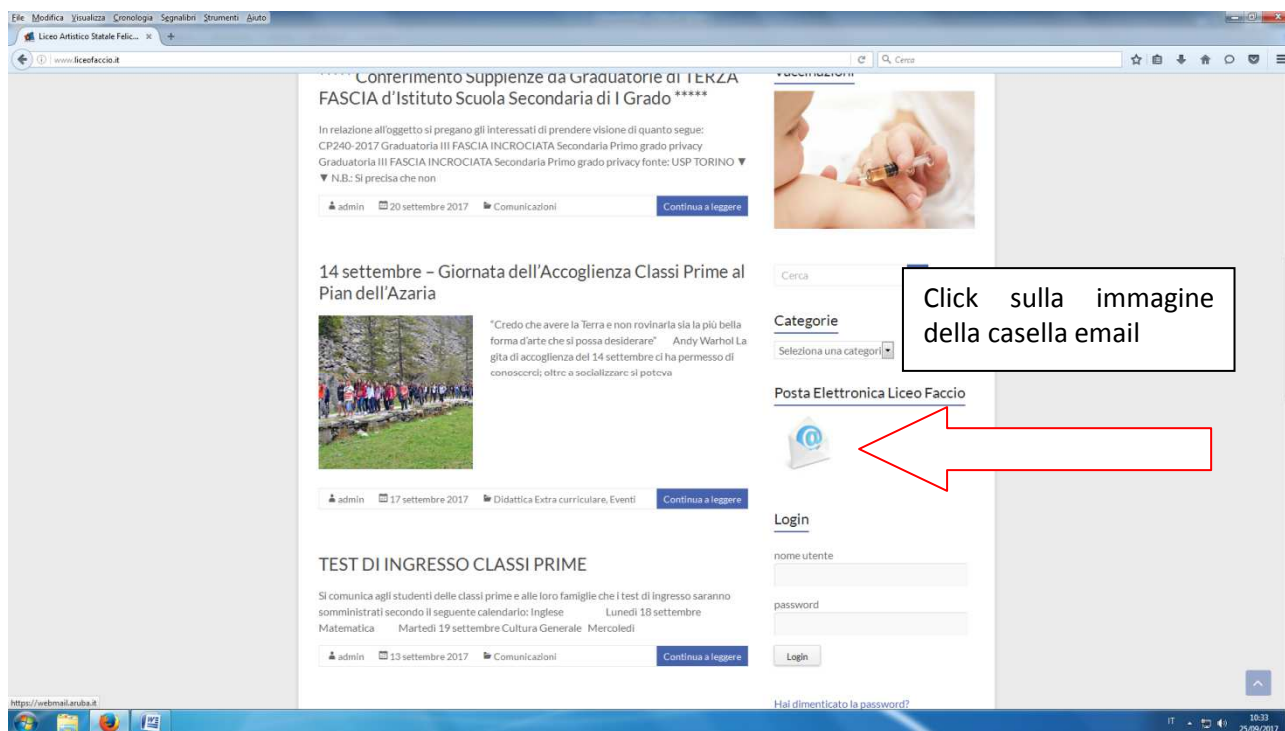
File Modifica Visualizza Cronologia Segnalibri Strumenti Aiuto

Liceo Artistico Statale Felic... × +

www.liceofaccio.it

Cerca

***** Conferimento Supplenze da Graduatorie di TERZA FASCIA d'Istituto Scuola Secondaria di I Grado *****

In relazione all'oggetto si pregano gli interessati di prendere visione di quanto segue: CP240-2017 Graduatoria III FASCIA INCROCIATA Secondaria Primo grado privacy Graduatoria III FASCIA INCROCIATA Secondaria Primo grado privacy fonte: USP TORINO ▼ ▼ N.B.: Si precisa che non

admin 20 settembre 2017 Comunicazioni Continua a leggere

14 settembre – Giornata dell'Accoglienza Classi Prime al Pian dell'Azaria

"Credo che avere la Terra e non rovinarla sia la più bella forma d'arte che si possa desiderare" Andy Warhol La gita di accoglienza del 14 settembre ci ha permesso di conoscerci; oltre a socializzare si poteva

admin 17 settembre 2017 Didattica Extra curriculare, Eventi Continua a leggere

TEST DI INGRESSO CLASSI PRIME

Si comunica agli studenti delle classi prime e alle loro famiglie che i test di ingresso saranno somministrati secondo il seguente calendario: Inglese Lunedì 18 settembre Matematica Martedì 19 settembre Cultura Generale Mercoledì

admin 13 settembre 2017 Comunicazioni Continua a leggere

Vaccinazioni

Cerca

Click sulla immagine della casella email

Categorie

Seleziona una categori

Posta Elettronica Liceo Faccio

Login

nome utente

password

Login

Hai dimenticato la password?

https://webmail.aruba.it

IT 10:33 25/09/2017